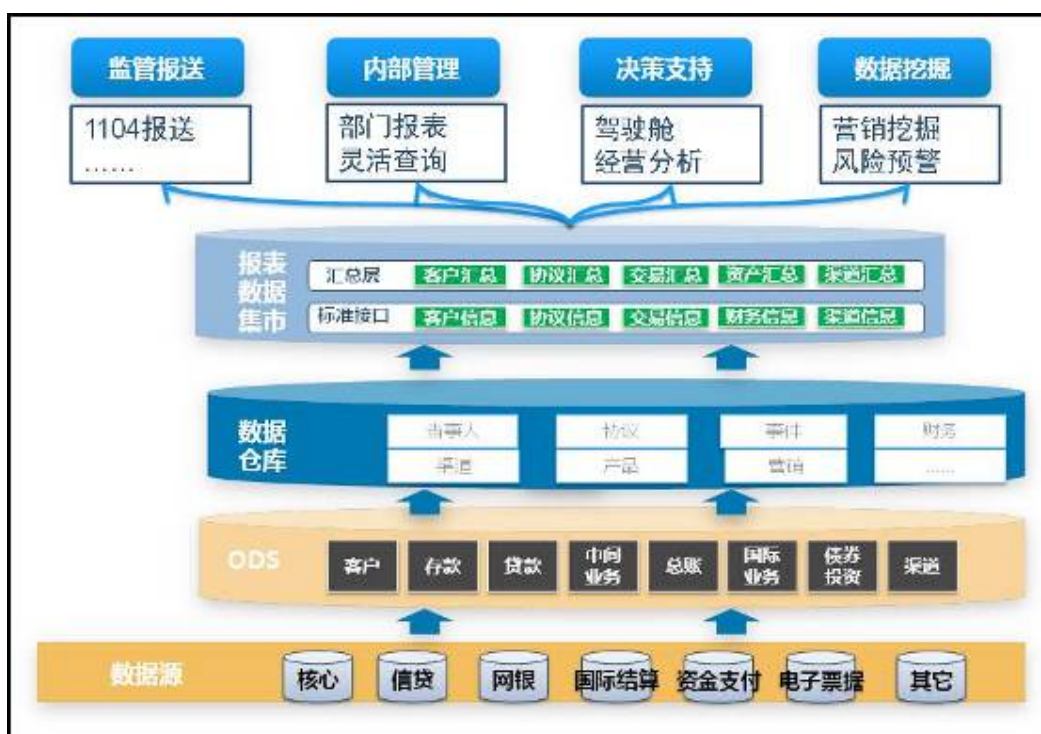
监管报送
1104报送
……

内部管理
部门报表
灵活查询

决策支持
驾驶舱
经营分析

数据挖掘
营销挖掘
风险预警

报表数据集市
汇总层 客户汇总 协议汇总 交易汇总 资产汇总 渠道汇总
标准接口 客户信息 协议信息 交易信息 财务信息 渠道信息

数据仓库
当事人 协议 事件 财务
渠道 产品 营销 ……

ODS
客户 存款 贷款 中间业务 总账 国际业务 债券投资 渠道

数据源
核心 信贷 网银 国际结算 资金支付 电子票据 其它